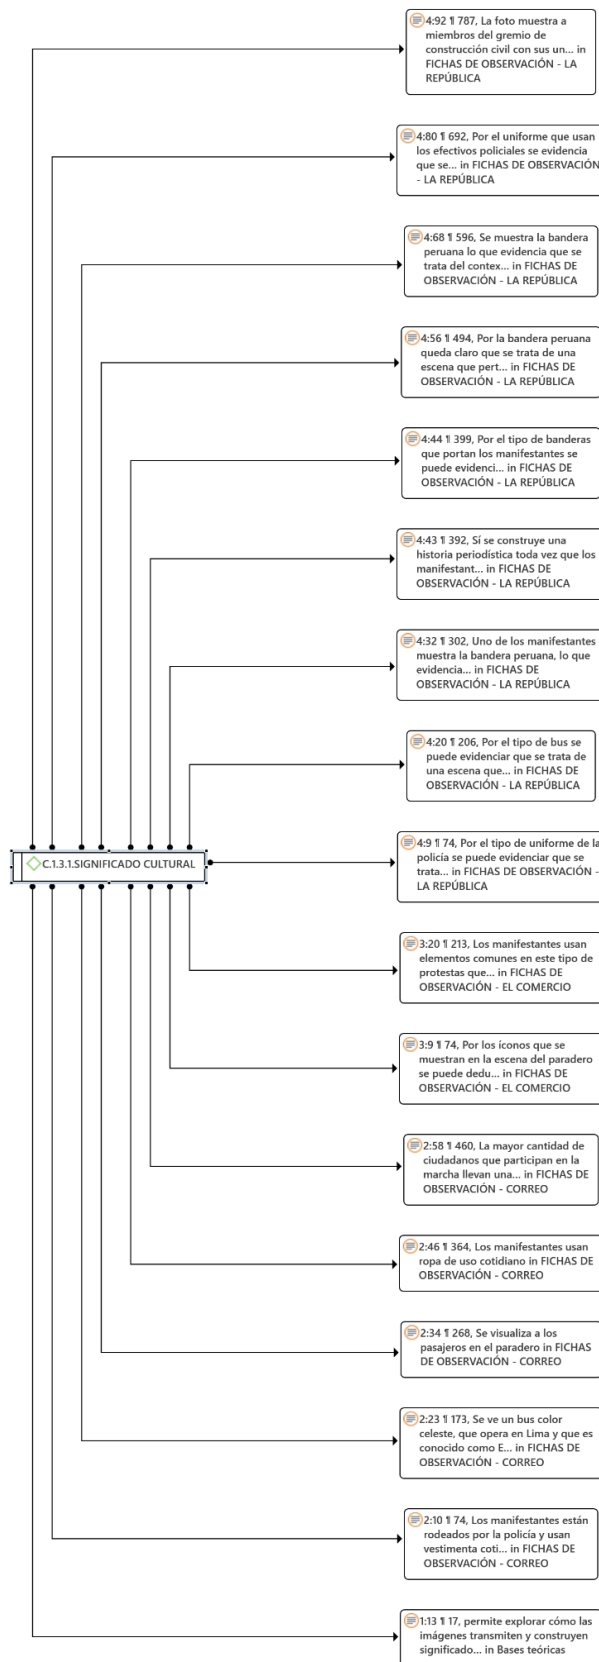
4:92 ¶ 787, La foto muestra a miembros del gremio de construcción civil con sus un... in FICHAS DE OBSERVACIÓN - LA REPÚBLICA

4:80 ¶ 692, Por el uniforme que usan los efectivos policiales se evidencia que se... in FICHAS DE OBSERVACIÓN - LA REPÚBLICA

4:68 ¶ 596, Se muestra la bandera peruana lo que evidencia que se trata del contex... in FICHAS DE OBSERVACIÓN - LA REPÚBLICA

4:56 ¶ 494, Por la bandera peruana queda claro que se trata de una escena que pert... in FICHAS DE OBSERVACIÓN - LA REPÚBLICA

4:44 ¶ 399, Por el tipo de banderas que portan los manifestantes se puede evidenci... in FICHAS DE OBSERVACIÓN - LA REPÚBLICA

4:43 ¶ 392, Sí se construye una historia periodística toda vez que los manifestant... in FICHAS DE OBSERVACIÓN - LA REPÚBLICA

4:32 ¶ 302, Uno de los manifestantes muestra la bandera peruana, lo que evidencia... in FICHAS DE OBSERVACIÓN - LA REPÚBLICA

4:20 ¶ 206, Por el tipo de bus se puede evidenciar que se trata de una escena que... in FICHAS DE OBSERVACIÓN - LA REPÚBLICA

C.1.3.1.SIGNIFICADO CULTURAL

4:9 ¶ 74, Por el tipo de uniforme de la policía se puede evidenciar que se trata... in FICHAS DE OBSERVACIÓN - LA REPÚBLICA

3:20 ¶ 213, Los manifestantes usan elementos comunes en este tipo de protestas que... in FICHAS DE OBSERVACIÓN - EL COMERCIO

3:9 ¶ 74, Por los íconos que se muestran en la escena del paradero se puede dedu... in FICHAS DE OBSERVACIÓN - EL COMERCIO

2:58 ¶ 460, La mayor cantidad de ciudadanos que participan en la marcha llevan una... in FICHAS DE OBSERVACIÓN - CORREO

2:46 ¶ 364, Los manifestantes usan ropa de uso cotidiano in FICHAS DE OBSERVACIÓN - CORREO

2:34 ¶ 268, Se visualiza a los pasajeros en el paradero in FICHAS DE OBSERVACIÓN - CORREO

2:23 ¶ 173, Se ve un bus color celeste, que opera en Lima y que es conocido como E... in FICHAS DE OBSERVACIÓN - CORREO

2:10 ¶ 74, Los manifestantes están rodeados por la policía y usan vestimenta coti... in FICHAS DE OBSERVACIÓN - CORREO

1:13 ¶ 17, permite explorar cómo las imágenes transmiten y construyen significado... in Bases teóricas